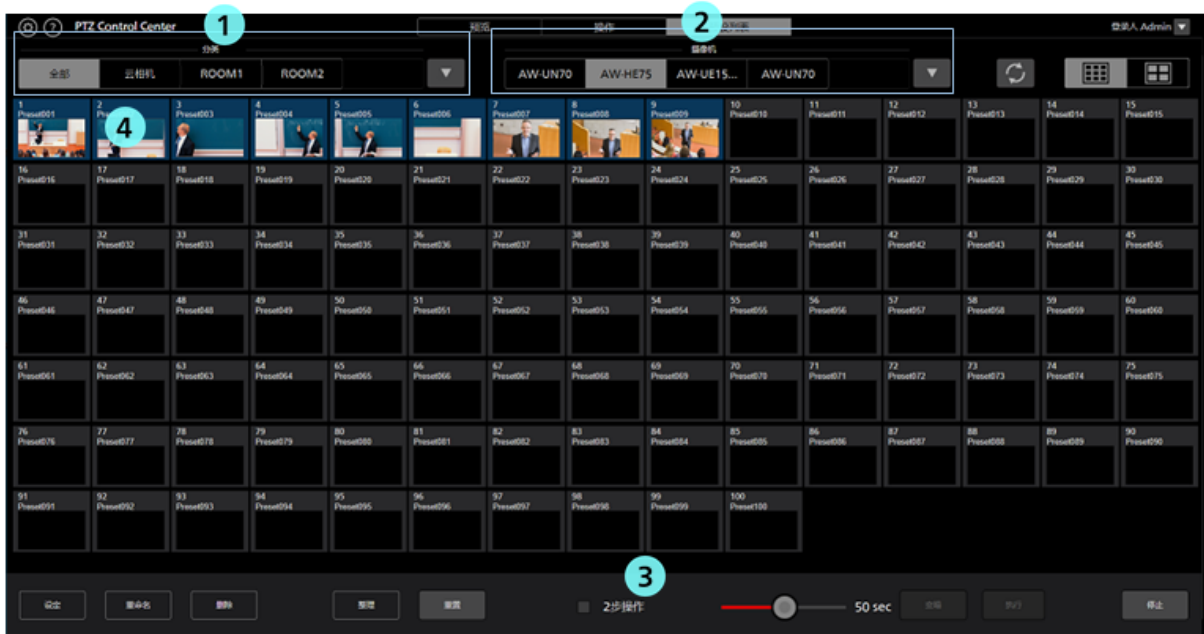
PTZ Control Center

1

2

预览 操作 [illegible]

登录人 Admin

分类

全部 云相机 ROOM1 ROOM2

摄像机

AW-UN70 AW-HE75 AW-UE15... AW-UN70

4

| 1 Preset001 | 2 Pr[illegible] | 3 Preset003 | 4 Preset004 | 5 Preset005 | 6 Preset006 | 7 Preset007 | 8 Preset008 | 9 Preset009 | 10 Preset010 | 11 Preset011 | 12 Preset012 | 13 Preset013 | 14 Preset014 | 15 Preset015 |
|---|---|---|---|---|---|---|---|---|---|---|---|---|---|---|
| 16 Preset016 | 17 Preset017 | 18 Preset018 | 19 Preset019 | 20 Preset020 | 21 Preset021 | 22 Preset022 | 23 Preset023 | 24 Preset024 | 25 Preset025 | 26 Preset026 | 27 Preset027 | 28 Preset028 | 29 Preset029 | 30 Preset030 |
| 31 Preset031 | 32 Preset032 | 33 Preset033 | 34 Preset034 | 35 Preset035 | 36 Preset036 | 37 Preset037 | 38 Preset038 | 39 Preset039 | 40 Preset040 | 41 Preset041 | 42 Preset042 | 43 Preset043 | 44 Preset044 | 45 Preset045 |
| 46 Preset046 | 47 Preset047 | 48 Preset048 | 49 Preset049 | 50 Preset050 | 51 Preset051 | 52 Preset052 | 53 Preset053 | 54 Preset054 | 55 Preset055 | 56 Preset056 | 57 Preset057 | 58 Preset058 | 59 Preset059 | 60 Preset060 |
| 61 Preset061 | 62 Preset062 | 63 Preset063 | 64 Preset064 | 65 Preset065 | 66 Preset066 | 67 Preset067 | 68 Preset068 | 69 Preset069 | 70 Preset070 | 71 Preset071 | 72 Preset072 | 73 Preset073 | 74 Preset074 | 75 Preset075 |
| 76 Preset076 | 77 Preset077 | 78 Preset078 | 79 Preset079 | 80 Preset080 | 81 Preset081 | 82 Preset082 | 83 Preset083 | 84 Preset084 | 85 Preset085 | 86 Preset086 | 87 Preset087 | 88 Preset088 | 89 Preset089 | 90 Preset090 |
| 91 Preset091 | 92 Preset092 | 93 Preset093 | 94 Preset094 | 95 Preset095 | 96 Preset096 | 97 Preset097 | 98 Preset098 | 99 Preset099 | 100 Preset100 | | | | | |

3

设定 重命名 删除 整理 重置 2步操作 50 sec 登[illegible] 执行 停止